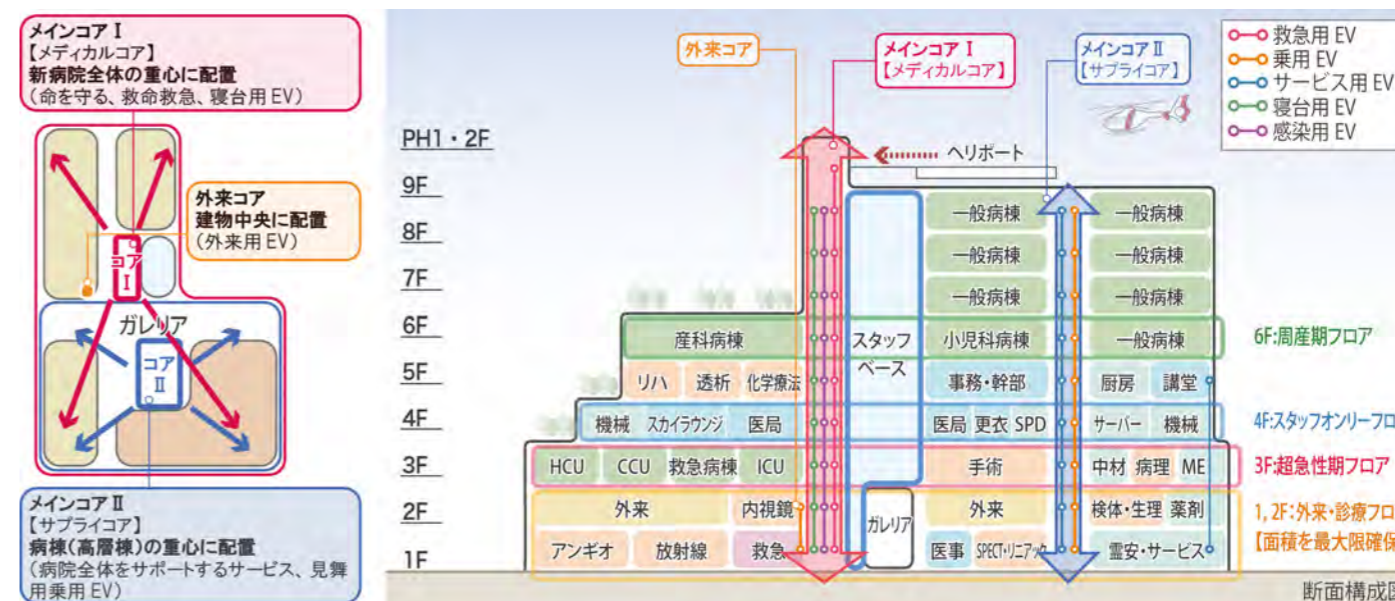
メインコアⅠ
【メディカルコア】
新病院全体の重心に配置
（命を守る、救命救急、寝台用EV）

外来コア
建物中央に配置
（外来用EV）

コアⅠ

ガレリア

コアⅡ

メインコアⅡ
【サプライコア】
病棟（高層棟）の重心に配置
（病院全体をサポートするサービス、見舞用乗用EV）

外来コア

メインコアⅠ
【メディカルコア】

メインコアⅡ
【サプライコア】

救急用EV
乗用EV
サービス用EV
寝台用EV
感染用EV

PH1・2F
9F
8F
7F
6F
5F
4F
3F
2F
1F

ヘリポート

一般病棟
一般病棟
一般病棟
一般病棟
一般病棟
一般病棟
一般病棟

産科病棟
スタッフベース
小児科病棟
6F:周産期フロア

リハ
透析
化学療法
事務・幹部
厨房
講堂

機械
スカイラウンジ
医局
医局
更衣
SPD
サーバー
機械
4F:スタッフオンリーフロ

HCU
CCU
救急病棟
ICU
手術
中材
病理
ME
3F:超急性期フロア

外来
内視鏡
ガレリア
外来
検体・生理
薬剤
1, 2F:外来・診療フロ
【面積を最大限確保

アンギオ
放射線
救急
医事
SPECT・リニアック
霊安・サービス

断面構成